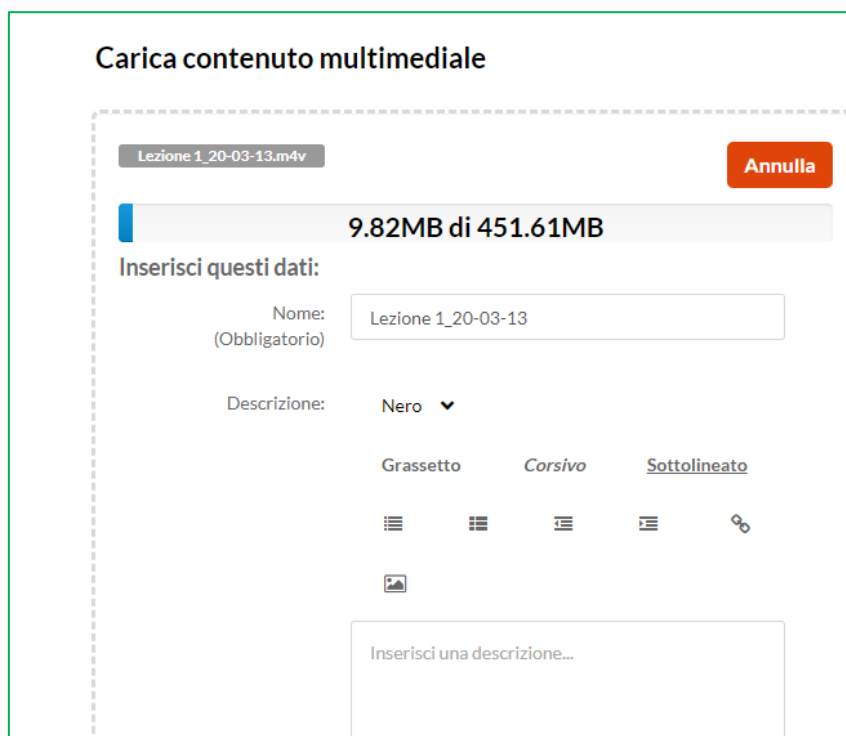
Carica contenuto multimediale

Lezione 1_20-03-13.m4v

Annulla

9.82MB di 451.61MB

Inserisci questi dati:

Nome:
(Obbligatorio)

Lezione 1_20-03-13

Descrizione:

Nero

Grassetto

Corsivo

Sottolineato

Inserisci una descrizione...